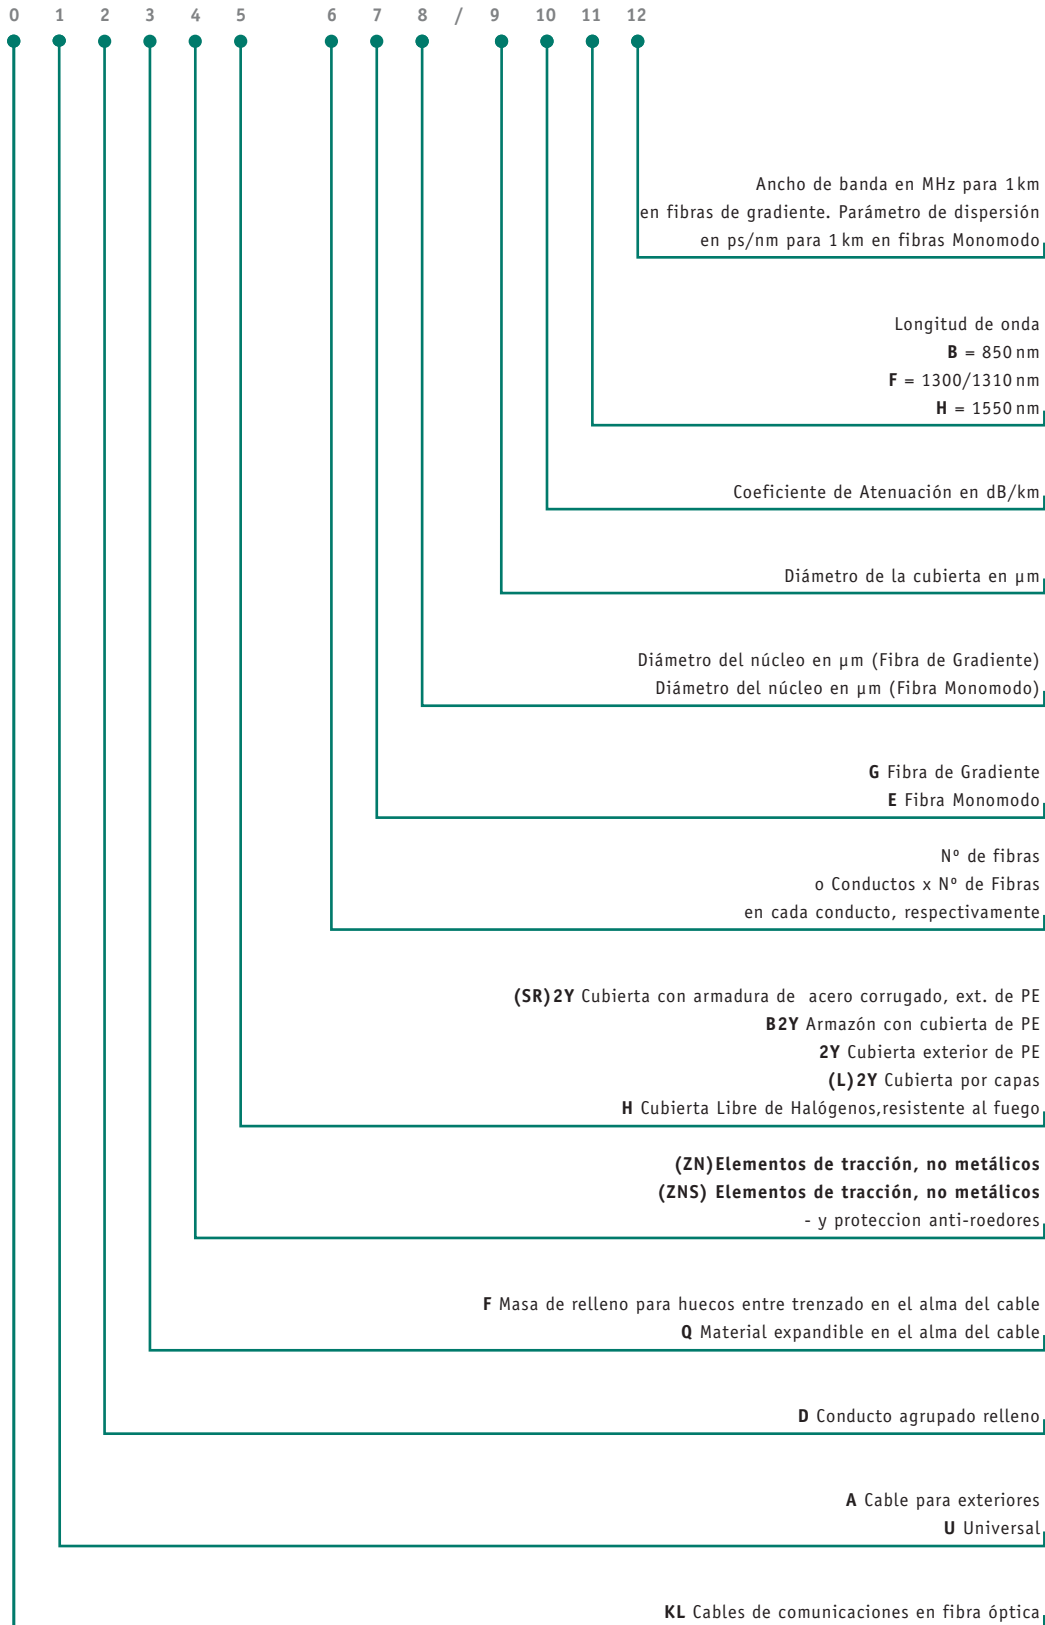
0 1 2 3 4 5 6 7 8 / 9 10 11 12

Ancho de banda en MHz para 1 km en fibras de gradiente. Parámetro de dispersión en ps/nm para 1 km en fibras Monomodo

Longitud de onda
**B** = 850 nm
**F** = 1300/1310 nm
**H** = 1550 nm

Coeficiente de Atenuación en dB/km

Diámetro de la cubierta en μm

Diámetro del núcleo en μm (Fibra de Gradiente)
Diámetro del núcleo en μm (Fibra Monomodo)

**G** Fibra de Gradiente
**E** Fibra Monomodo

Nº de fibras
o Conductos x Nº de Fibras
en cada conducto, respectivamente

**(SR)2Y** Cubierta con armadura de acero corrugado, ext. de PE
**B2Y** Armazón con cubierta de PE
**2Y** Cubierta exterior de PE
**(L)2Y** Cubierta por capas
**H** Cubierta Libre de Halógenos,resistente al fuego

**(ZN)Elementos de tracción, no metálicos**
**(ZNS) Elementos de tracción, no metálicos**
- y proteccion anti-roedores

**F** Masa de relleno para huecos entre trenzado en el alma del cable
**Q** Material expandible en el alma del cable

**D** Conducto agrupado relleno

**A** Cable para exteriores
**U** Universal

**KL** Cables de comunicaciones en fibra óptica